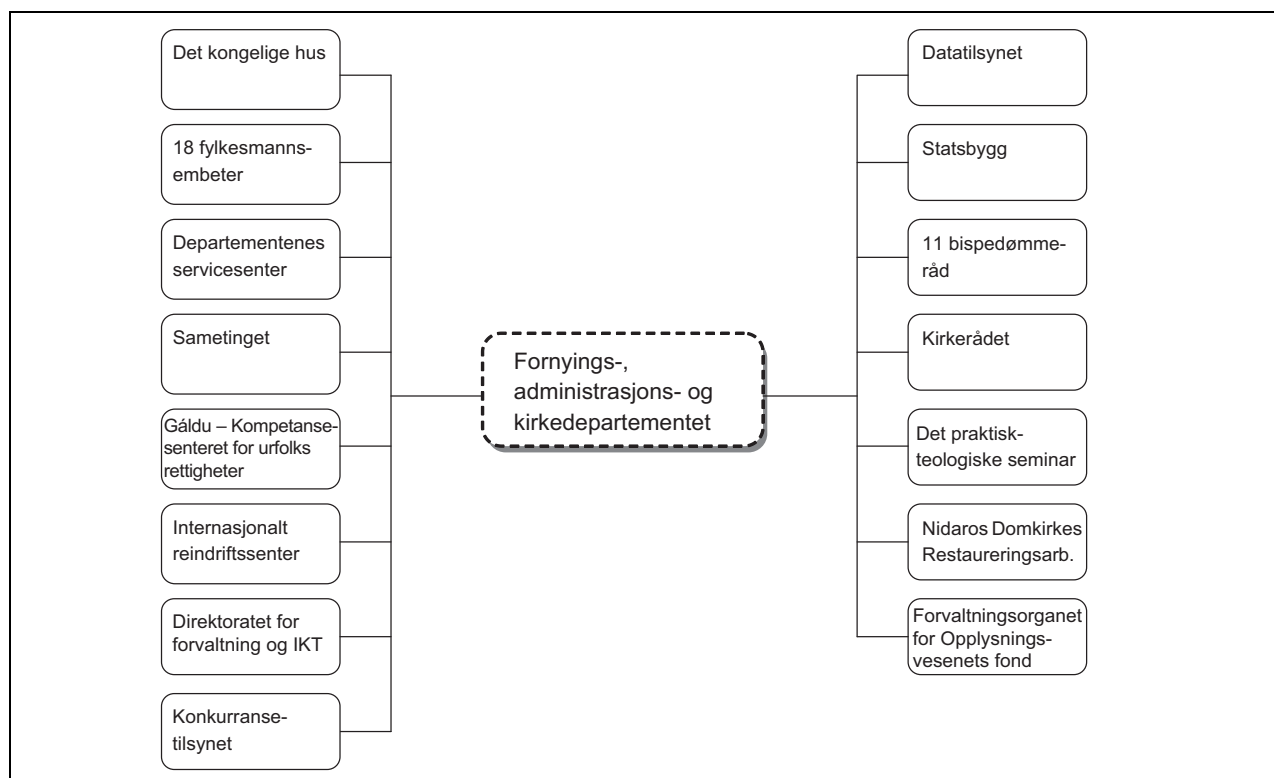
Det kongelige hus

18 fylkesmannsembeter

Departementenes servicesenter

Sametinget

Gáldu – Kompetansesenteret for urfolks rettigheter

Internasjonalt reindriftssenter

Direktoratet for forvaltning og IKT

Konkurransetilsynet

Fornyings-, administrasjons- og kirkedepartementet

Datatilsynet

Statsbygg

11 bispedømmeråd

Kirkerådet

Det praktisk-teologiske seminar

Nidaros Domkirkes Restaureringsarb.

Forvaltningsorganet for Opplysningsvesenets fond